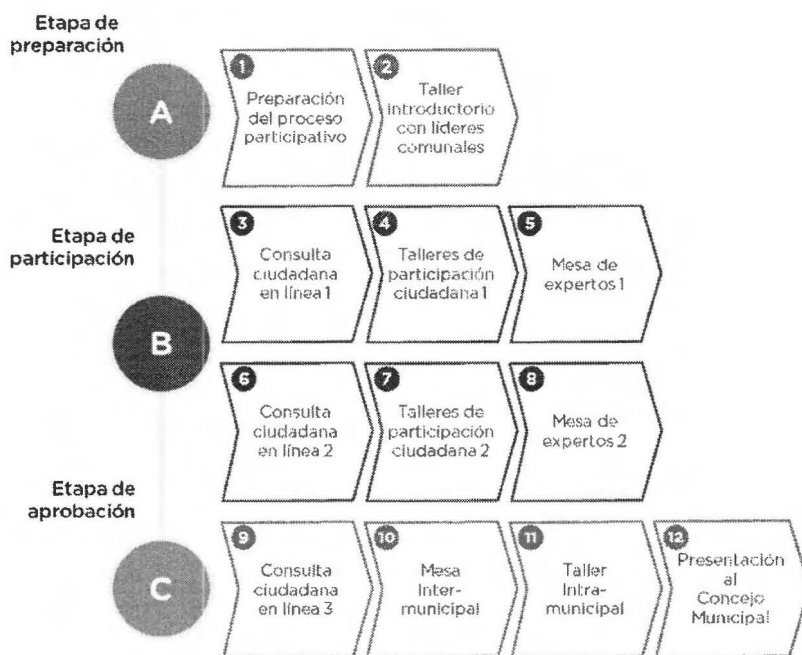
Etapa de preparación

A

1
Preparación del proceso participativo

2
Taller introductorio con líderes comunales

Etapa de participación

B

3
Consulta ciudadana en línea 1

4
Talleres de participación ciudadana 1

5
Mesa de expertos 1

6
Consulta ciudadana en línea 2

7
Talleres de participación ciudadana 2

8
Mesa de expertos 2

Etapa de aprobación

C

9
Consulta ciudadana en línea 3

10
Mesa Inter-municipal

11
Taller Intra-municipal

12
Presentación al Concejo Municipal